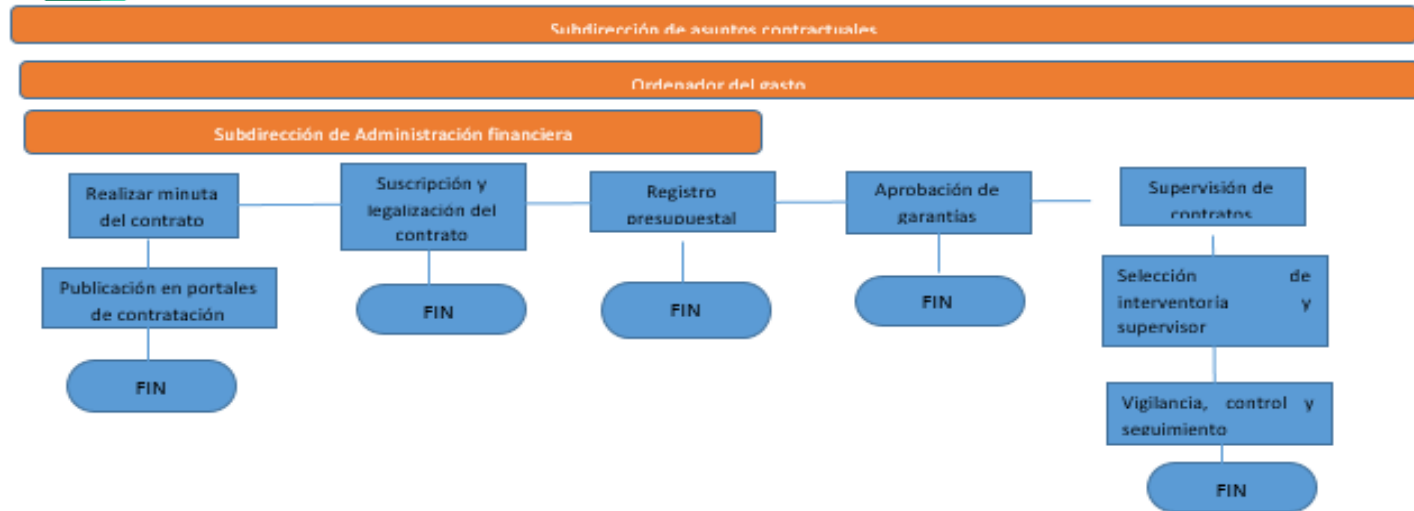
Subdirección de asuntos contractuales

Ordenador del gasto

Subdirección de Administración financiera

Realizar minuta del contrato

Publicación en portales de contratación

FIN

Suscripción y legalización del contrato

FIN

Registro presupuestal

FIN

Aprobación de garantías

FIN

Supervisión de contratos

Selección de interventoría y supervisor

Vigilancia, control y seguimiento

FIN